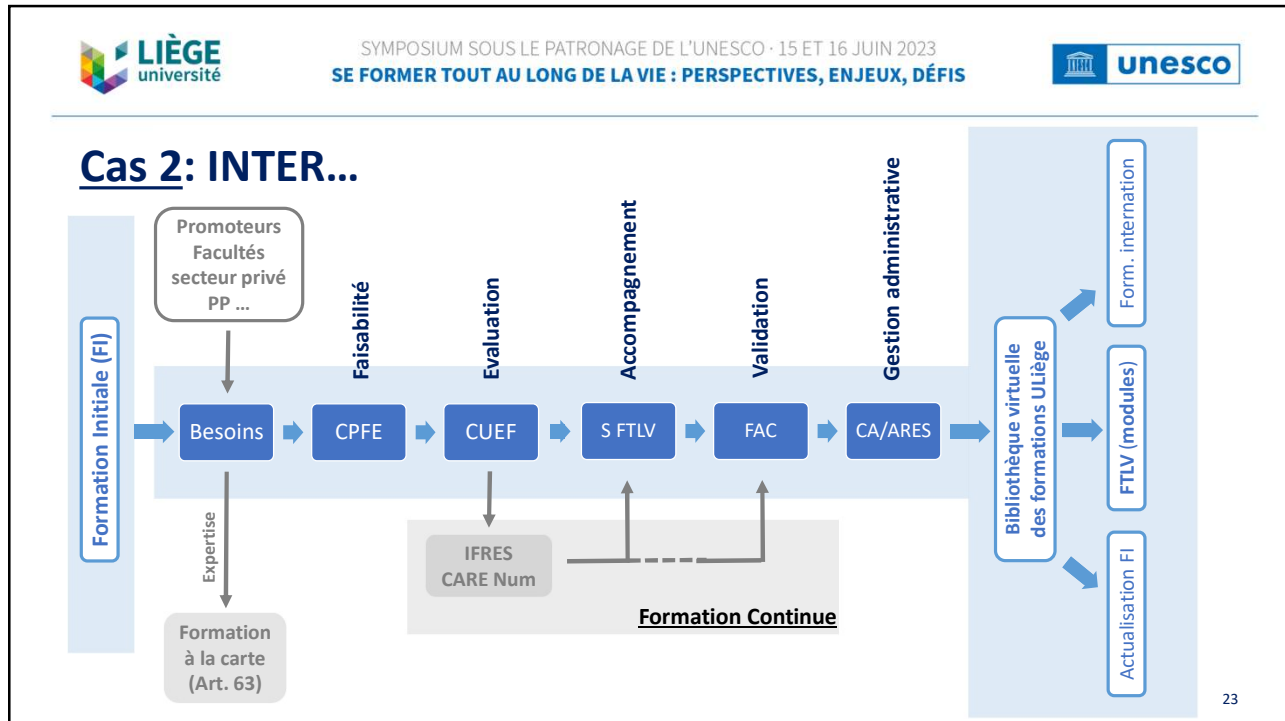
LIÈGE université

SYMPOSIUM SOUS LE PATRONAGE DE L'UNESCO · 15 ET 16 JUIN 2023
SE FORMER TOUT AU LONG DE LA VIE : PERSPECTIVES, ENJEUX, DÉFIS

unesco

Cas 2: INTER…

Promoteurs
Facultés
secteur privé
PP …

Formation Initiale (FI)

Besoins

Faisabilité
CPFE

Evaluation
CUEF

Accompagnement
S FTLV

Validation
FAC

Gestion administrative
CA/ARES

Expertise

Formation
à la carte
(Art. 63)

IFRES
CARE Num

Formation Continue

Bibliothèque virtuelle des formations ULiège

Form. internation

FTLV (modules)

Actualisation FI

23